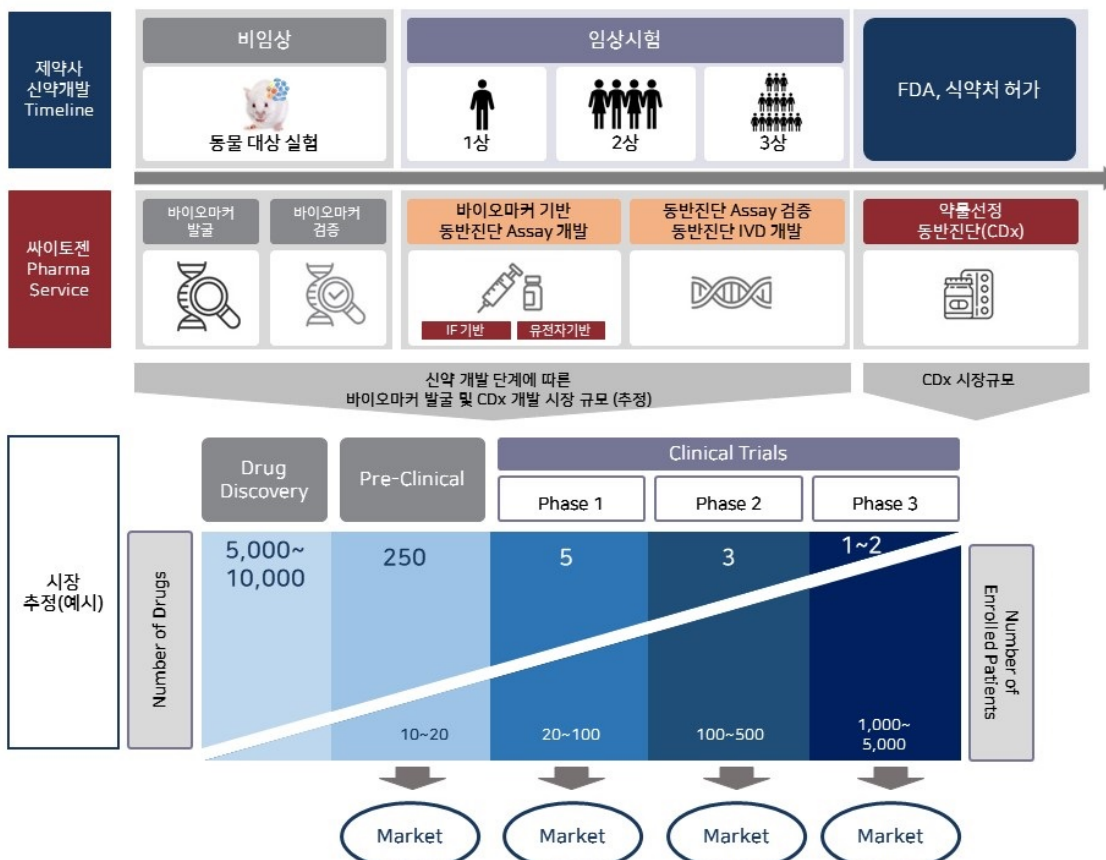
제약사 신약개발 Timeline

비임상

동물 대상 실험

임상시험

1상

2상

3상

FDA, 식약처 허가

싸이토젠 Pharma Service

바이오마커 발굴

바이오마커 검증

바이오마커 기반 동반진단 Assay 개발

IF기반

유전자기반

동반진단 Assay 검증 동반진단 IVD 개발

약물선정 동반진단(CDx)

신약 개발 단계에 따른 바이오마커 발굴 및 CDx 개발 시장 규모 (추정)

CDx 시장규모

시장 추정(예시)

Drug Discovery

Pre-Clinical

Clinical Trials

Phase 1

Phase 2

Phase 3

Number of Drugs

5,000~ 10,000

250

5

3

1~2

10~20

20~100

100~500

1,000~ 5,000

Number of Enrolled Patients

Market

Market

Market

Market